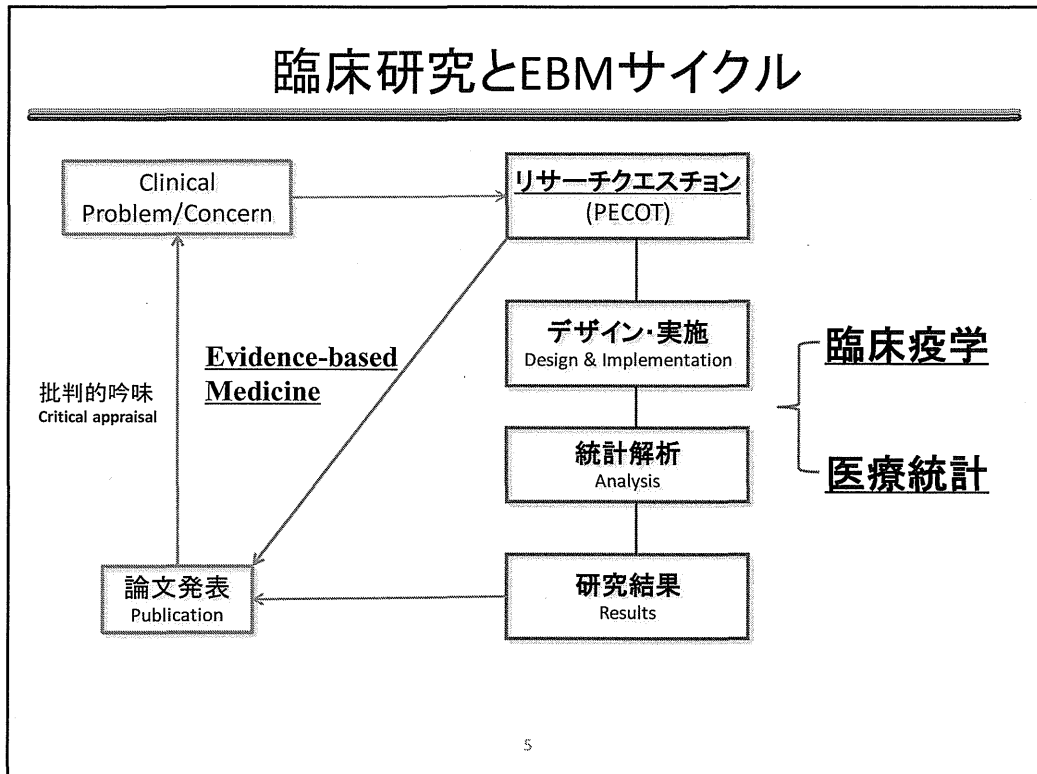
臨床研究とEBMサイクル

Clinical Problem/Concern

リサーチクエスチョン
(PECOT)

デザイン・実施
Design & Implementation

Evidence-based Medicine

臨床疫学

批判的吟味
Critical appraisal

統計解析
Analysis

医療統計

論文発表
Publication

研究結果
Results

5